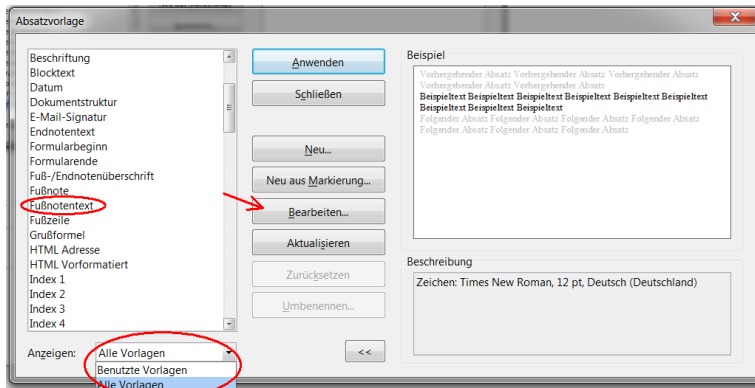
Absatzvorlage

Beschriftung
Blocktext
Datum
Dokumentstruktur
E-Mail-Signatur
Endnotentext
Formularbeginn
Formularende
Fuß-/Endnotenüberschrift
Fußnote
Fußnotentext
Fußzeile
Grußformel
HTML Adresse
HTML Vorformatiert
Index 1
Index 2
Index 3
Index 4

Anwenden
Schließen
Neu...
Neu aus Markierung...
Bearbeiten...
Aktualisieren
Zurücksetzen
Umbenennen...

Beispiel
Vorhergehender Absatz Vorhergehender Absatz Vorhergehender Absatz Vorhergehender Absatz Vorhergehender Absatz
Beispieltext Beispieltext Beispieltext Beispieltext Beispieltext Beispieltext Beispieltext Beispieltext Beispieltext
Folgender Absatz Folgender Absatz Folgender Absatz Folgender Absatz Folgender Absatz Folgender Absatz Folgender Absatz

Beschreibung
Zeichen: Times New Roman, 12 pt, Deutsch (Deutschland)

Anzeigen: Alle Vorlagen
Benutzte Vorlagen
Alle Vorlagen

<<